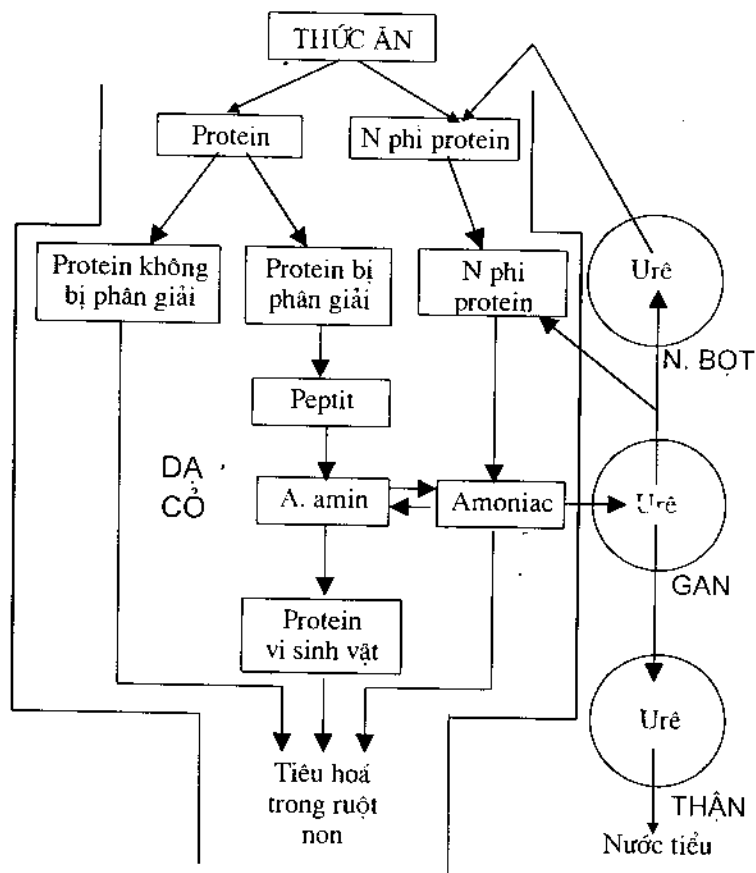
THỨC ĂN

Protein

N phi protein

Protein không bị phân giải

Protein bị phân giải

N phi protein

Urê

N. BỌT

Peptit

DẠ CỎ

A. amin

Amoniac

Urê

GAN

Protein vi sinh vật

Urê

THẬN

Tiêu hoá trong ruột non

Nước tiểu